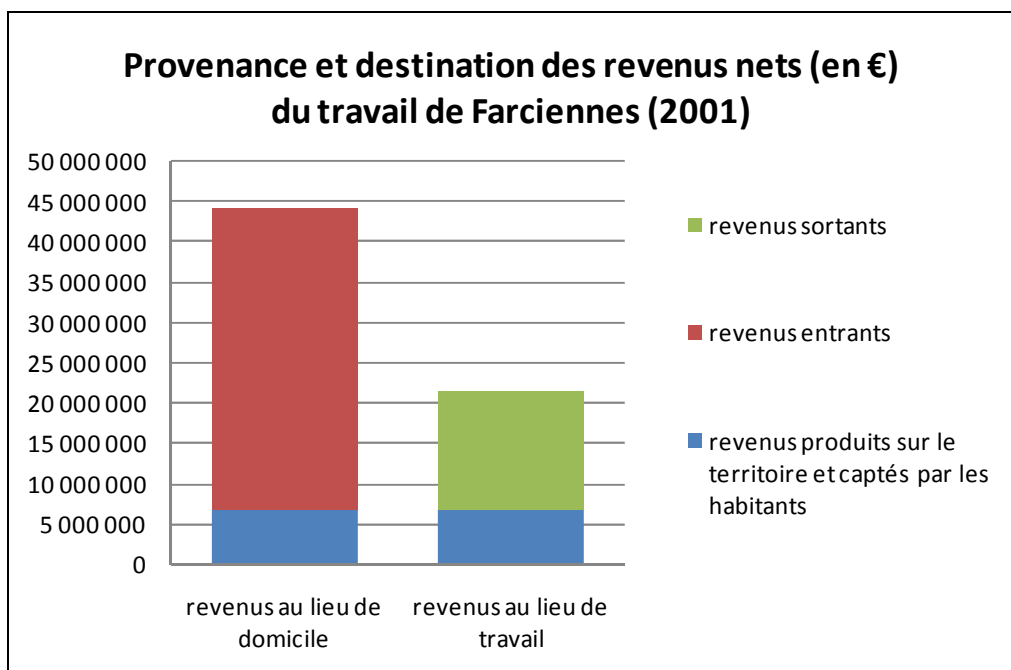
Provenance et destination des revenus nets (en €) du travail de Farciennes (2001)

50 000 000
45 000 000
40 000 000
35 000 000
30 000 000
25 000 000
20 000 000
15 000 000
10 000 000
5 000 000
0

revenus au lieu de domicile
revenus au lieu de travail

revenus sortants
revenus entrants
revenus produits sur le territoire et captés par les habitants